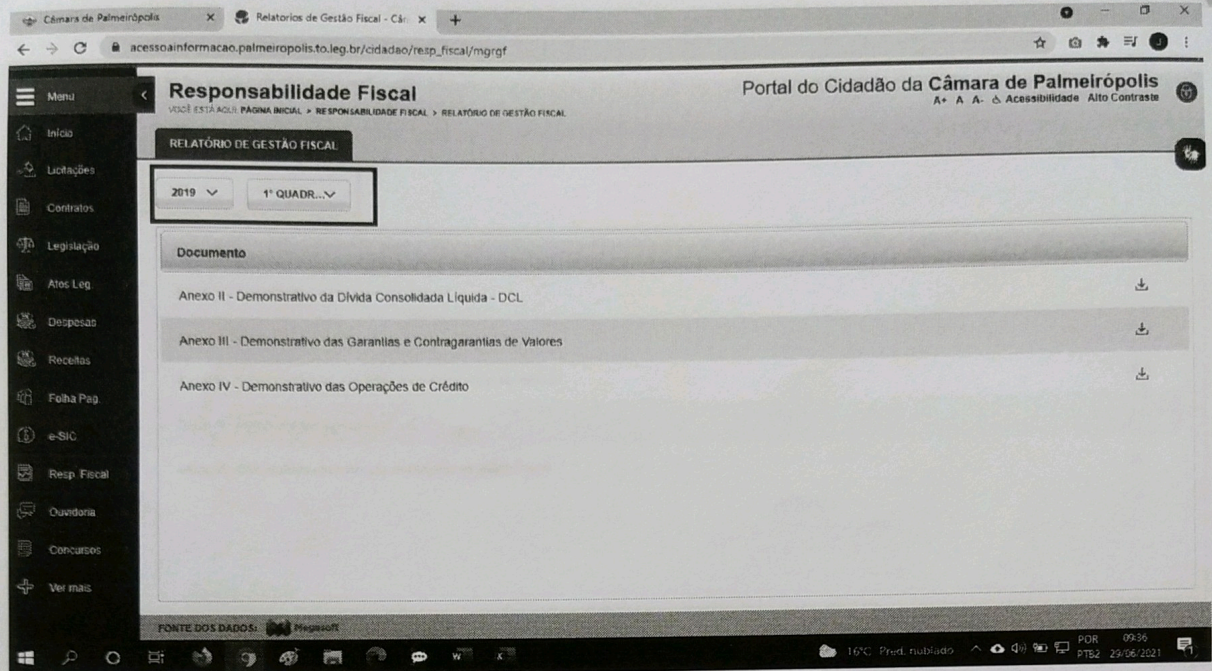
Câmara de Palmeirópolis
Relatorios de Gestão Fiscal - Câ
acessoainformacao.palmeiropolis.to.leg.br/cidadao/resp_fiscal/mgrgf

Menu
Responsabilidade Fiscal
VOCÊ ESTÁ AQUI: PAGINA INICIAL > RESPONSABILIDADE FISCAL > RELATÓRIO DE GESTÃO FISCAL
Portal do Cidadão da Câmara de Palmeirópolis
A+ A A- Acessibilidade Alto Contraste

Início
Licitações
Contratos
Legislação
Atos Leg.
Despesas
Receitas
Folha Pag.
e-SIC
Resp. Fiscal
Ouvidoria
Concursos
Ver mais

RELATÓRIO DE GESTÃO FISCAL
2019
1° QUADR...

Documento
Anexo II - Demonstrativo da Dívida Consolidada Líquida - DCL
Anexo III - Demonstrativo das Garantias e Contragarantias de Valores
Anexo IV - Demonstrativo das Operações de Crédito

FONTE DOS DADOS: Megasoft

16°C Pred. nublado
POR PTB2
09:36
29/06/2021